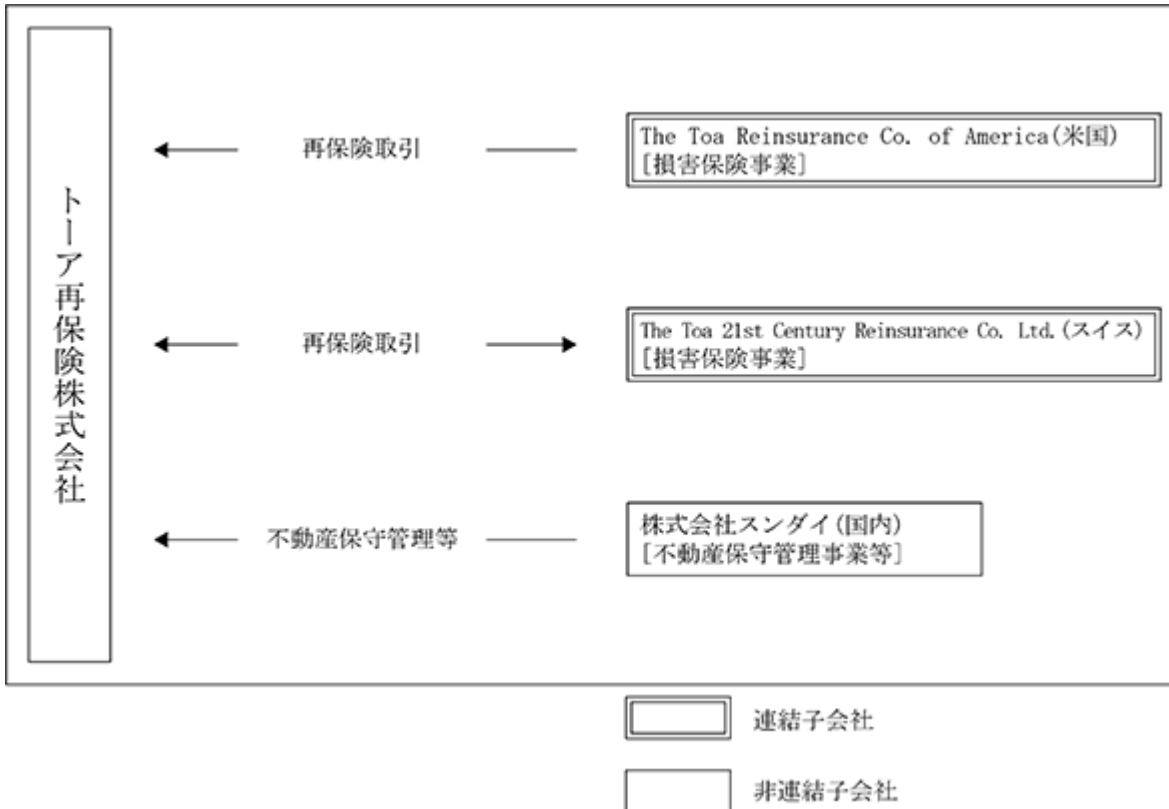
トーア再保険株式会社

再保険取引

The Toa Reinsurance Co. of America(米国)
[損害保険事業]

再保険取引

The Toa 21st Century Reinsurance Co. Ltd.(スイス)
[損害保険事業]

不動産保守管理等

株式会社スンダイ(国内)
[不動産保守管理事業等]

連結子会社

非連結子会社